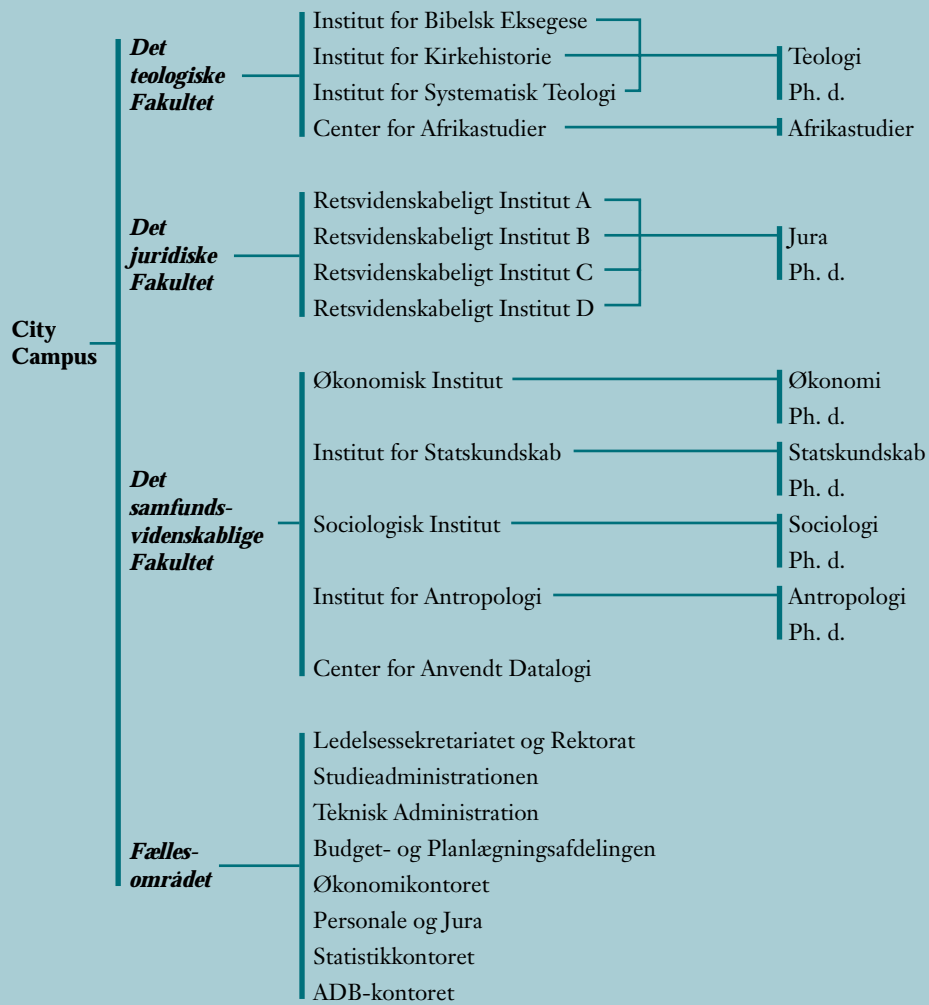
City Campus

Det teologiske Fakultet

Institut for Bibelsk Eksegese
Institut for Kirkehistorie
Institut for Systematisk Teologi
Center for Afrikastudier

Teologi
Ph. d.
Afrikastudier

Det juridiske Fakultet

Retsvidenskabeligt Institut A
Retsvidenskabeligt Institut B
Retsvidenskabeligt Institut C
Retsvidenskabeligt Institut D

Jura
Ph. d.

Det samfundsvidenskablige Fakultet

Økonomisk Institut
Økonomi
Ph. d.

Institut for Statskundskab
Statskundskab
Ph. d.

Sociologisk Institut
Sociologi
Ph. d.

Institut for Antropologi
Antropologi
Ph. d.

Center for Anvendt Datalogi

Fællesområdet

Ledelsessekretariatet og Rektorat
Studieadministrationen
Teknisk Administration
Budget- og Planlægningsafdelingen
Økonomikontoret
Personale og Jura
Statistikkontoret
ADB-kontoret